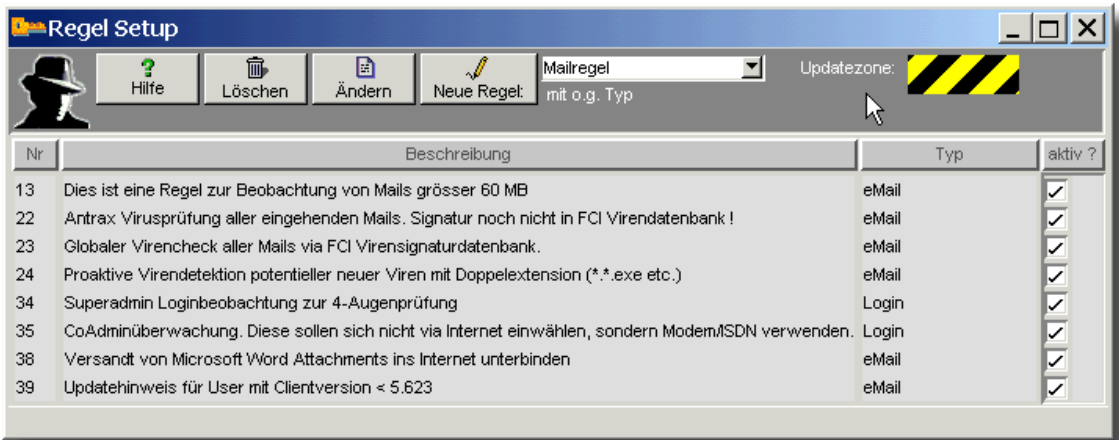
Regel Setup

Hilfe
Löschen
Ändern
Neue Regel:
Mailregel
mit o.g. Typ
Updatezone:

| Nr | Beschreibung | Typ | aktiv ? |
|---|---|---|---|
| 13 | Dies ist eine Regel zur Beobachtung von Mails grösser 60 MB | eMail | ✓ |
| 22 | Antrax Virusprüfung aller eingehenden Mails. Signatur noch nicht in FCI Virendatenbank ! | eMail | ✓ |
| 23 | Globaler Virencheck aller Mails via FCI Virensignaturdatenbank. | eMail | ✓ |
| 24 | Proaktive Virendetektion potentieller neuer Viren mit Doppelextension (\*.\*.exe etc.) | eMail | ✓ |
| 34 | Superadmin Loginbeobachtung zur 4-Augenprüfung | Login | ✓ |
| 35 | CoAdminüberwachung. Diese sollen sich nicht via Internet einwählen, sondern Modem/ISDN verwenden. | Login | ✓ |
| 38 | Versandt von Microsoft Word Attachments ins Internet unterbinden | eMail | ✓ |
| 39 | Updatehinweis für User mit Clientversion < 5.623 | eMail | ✓ |